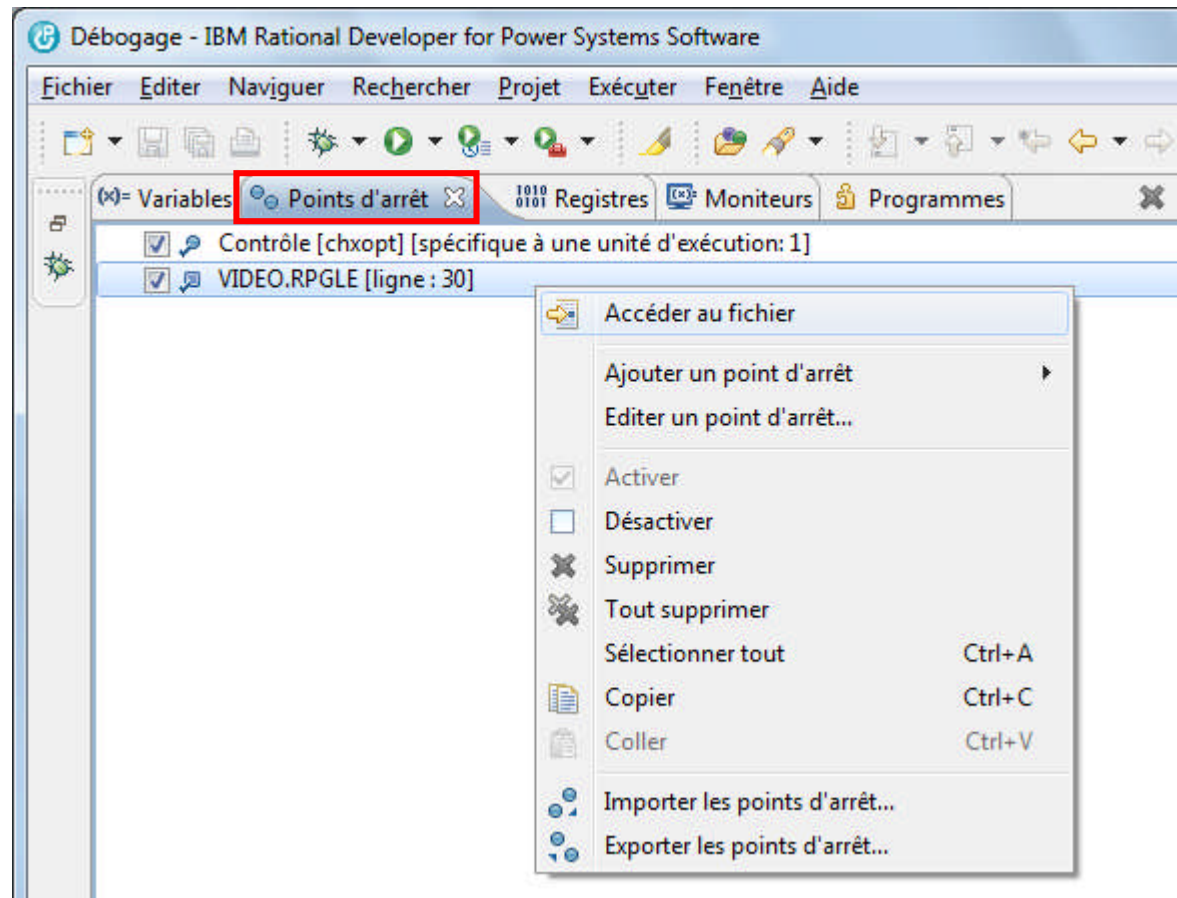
Débogage - IBM Rational Developer for Power Systems Software

Fichier Editer Naviguer Rechercher Projet Exécuter Fenêtre Aide

(x)= Variables | Points d'arrêt | Registres | Moniteurs | Programmes

Contrôle [chxopt] [spécifique à une unité d'exécution: 1]
VIDEO.RPGLE [ligne : 30]

Accéder au fichier
Ajouter un point d'arrêt
Editer un point d'arrêt...
Activer
Désactiver
Supprimer
Tout supprimer
Sélectionner tout Ctrl+A
Copier Ctrl+C
Coller Ctrl+V
Importer les points d'arrêt...
Exporter les points d'arrêt...